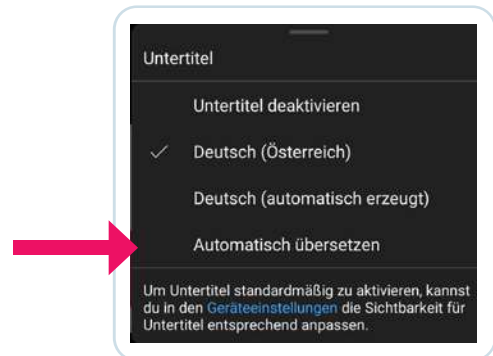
Untertitel

Untertitel deaktivieren

Deutsch (Österreich)

Deutsch (automatisch erzeugt)

Automatisch übersetzen

Um Untertitel standardmäßig zu aktivieren, kannst du in den Geräteeinstellungen die Sichtbarkeit für Untertitel entsprechend anpassen.